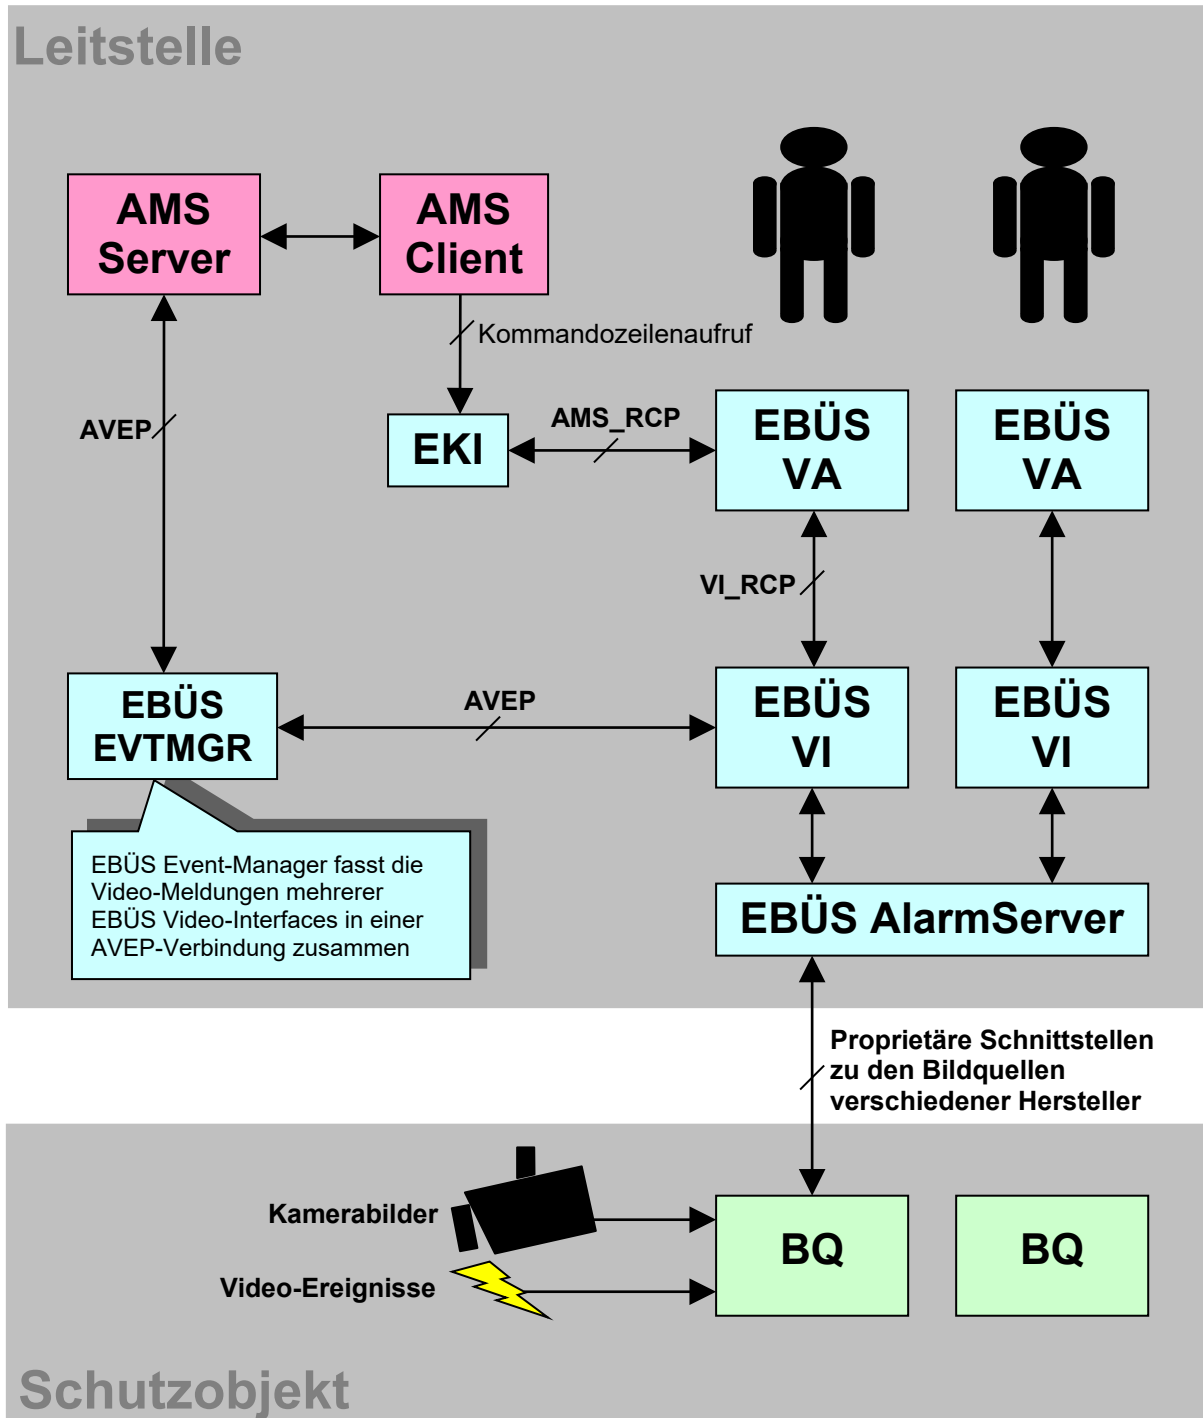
Leitstelle

AMS Server

AMS Client

Kommandozeilenaufruf

AVEP

EKI

AMS_RCP

EBÜS VA

EBÜS VA

VI_RCP

EBÜS EVTMGR

AVEP

EBÜS VI

EBÜS VI

EBÜS Event-Manager fasst die Video-Meldungen mehrerer EBÜS Video-Interfaces in einer AVEP-Verbindung zusammen

EBÜS AlarmServer

Proprietäre Schnittstellen zu den Bildquellen verschiedener Hersteller

Kamerabilder

Video-Ereignisse

BQ

BQ

Schutzobjekt